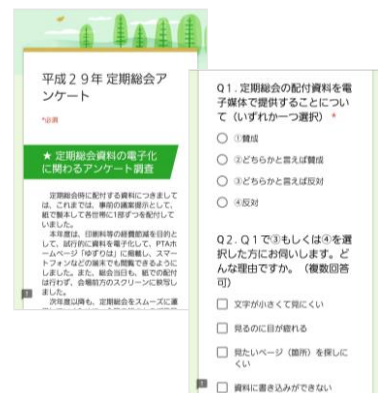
平成２９年 定期総会アンケート

*必須

★ 定期総会資料の電子化に関わるアンケート調査

定期総会時に配付する資料につきましては、これまでは、事前の議案提示として、紙で製本して各世帯に1部ずつを配付していました。

本年度は、印刷料等の経費節減を目的として、試行的に資料を電子化して、PTAホームページ「ゆずりは」に掲載し、スマートフォンなどの端末でも閲覧できるようにしました。また、総会当日も、紙での配付は行わず、会場前方のスクリーンに映写しました。

次年度以降も、定期総会をスムーズに運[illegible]

Q１. 定期総会の配付資料を電子媒体で提供することについて（いずれかを一つ選択）*

①賛成

②どちらかと言えば賛成

③どちらかと言えば反対

④反対

Q２. Q１で③もしくは④を選択した方にお伺いします。どんな理由ですか。（複数回答可）

文字が小さくて見にくい

見るのに目が疲れる

見たいページ（箇所）を探しにくい

資料に書き込みができない